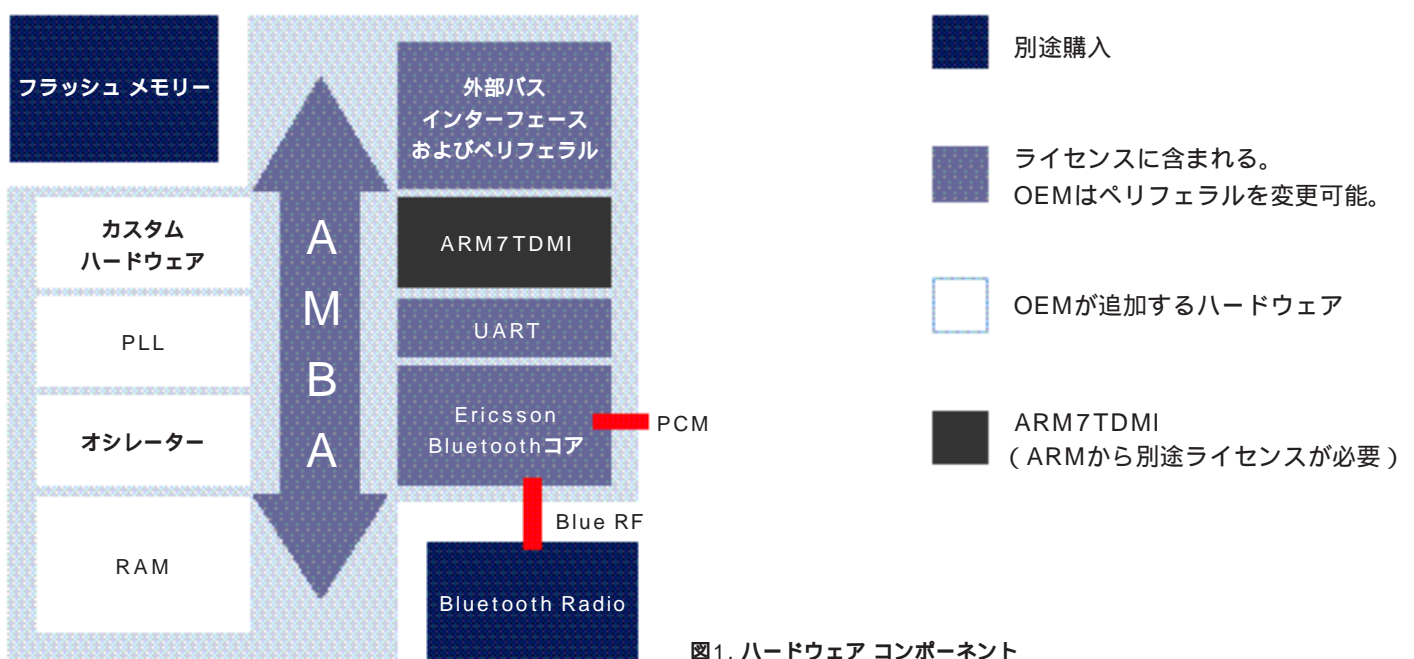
フラッシュ メモリー

外部バス
インターフェース
およびペリフェラル

ARM7TDMI

UART

Ericsson
Bluetoothコア

PCM

Blue RF

Bluetooth Radio

A
M
B
A

カスタム
ハードウェア

PLL

オシレーター

RAM

別途購入

ライセンスに含まれる。
OEMはペリフェラルを変更可能。

OEMが追加するハードウェア

ARM7TDMI
（ARMから別途ライセンスが必要）

図1. ハードウェア コンポーネント